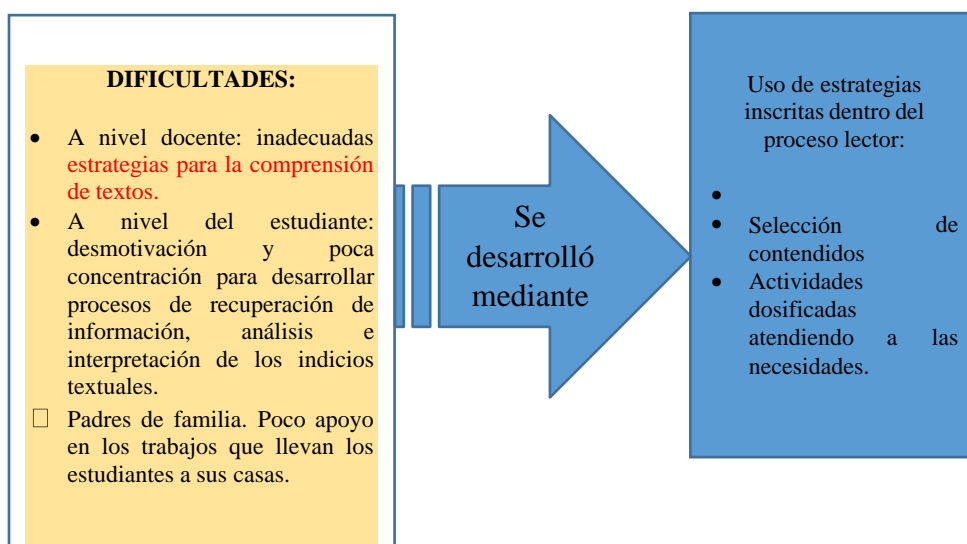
DIFICULTADES:

- A nivel docente: inadecuadas estrategias para la comprensión de textos.
- A nivel del estudiante: desmotivación y poca concentración para desarrollar procesos de recuperación de información, análisis e interpretación de los indicios textuales.
-  Padres de familia. Poco apoyo en los trabajos que llevan los estudiantes a sus casas.

Se desarrolló mediante

Uso de estrategias inscritas dentro del proceso lector:

- 
- Selección de contenidos
- Actividades dosificadas atendiendo a las necesidades.